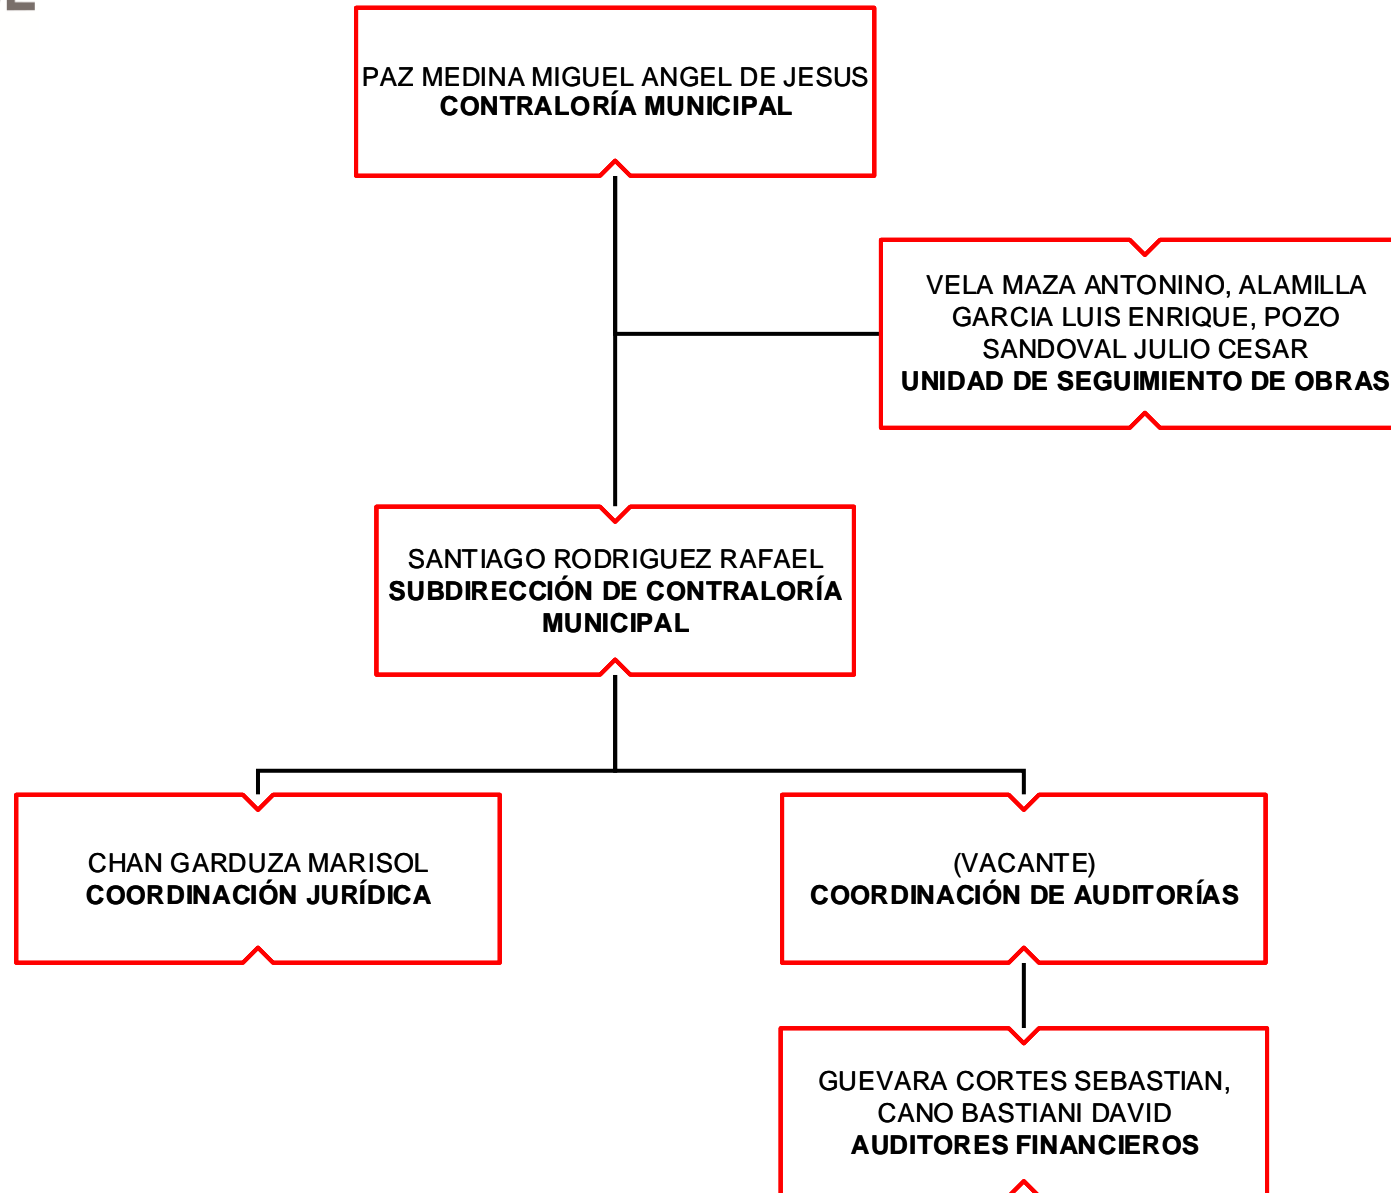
PAZ MEDINA MIGUEL ANGEL DE JESUS
**CONTRALORÍA MUNICIPAL**

VELA MAZA ANTONINO, ALAMILLA GARCIA LUIS ENRIQUE, POZO SANDOVAL JULIO CESAR
**UNIDAD DE SEGUIMIENTO DE OBRAS**

SANTIAGO RODRIGUEZ RAFAEL
**SUBDIRECCIÓN DE CONTRALORÍA MUNICIPAL**

CHAN GARDUZA MARISOL
**COORDINACIÓN JURÍDICA**

(VACANTE)
**COORDINACIÓN DE AUDITORÍAS**

GUEVARA CORTES SEBASTIAN, CANO BASTIANI DAVID
**AUDITORES FINANCIEROS**